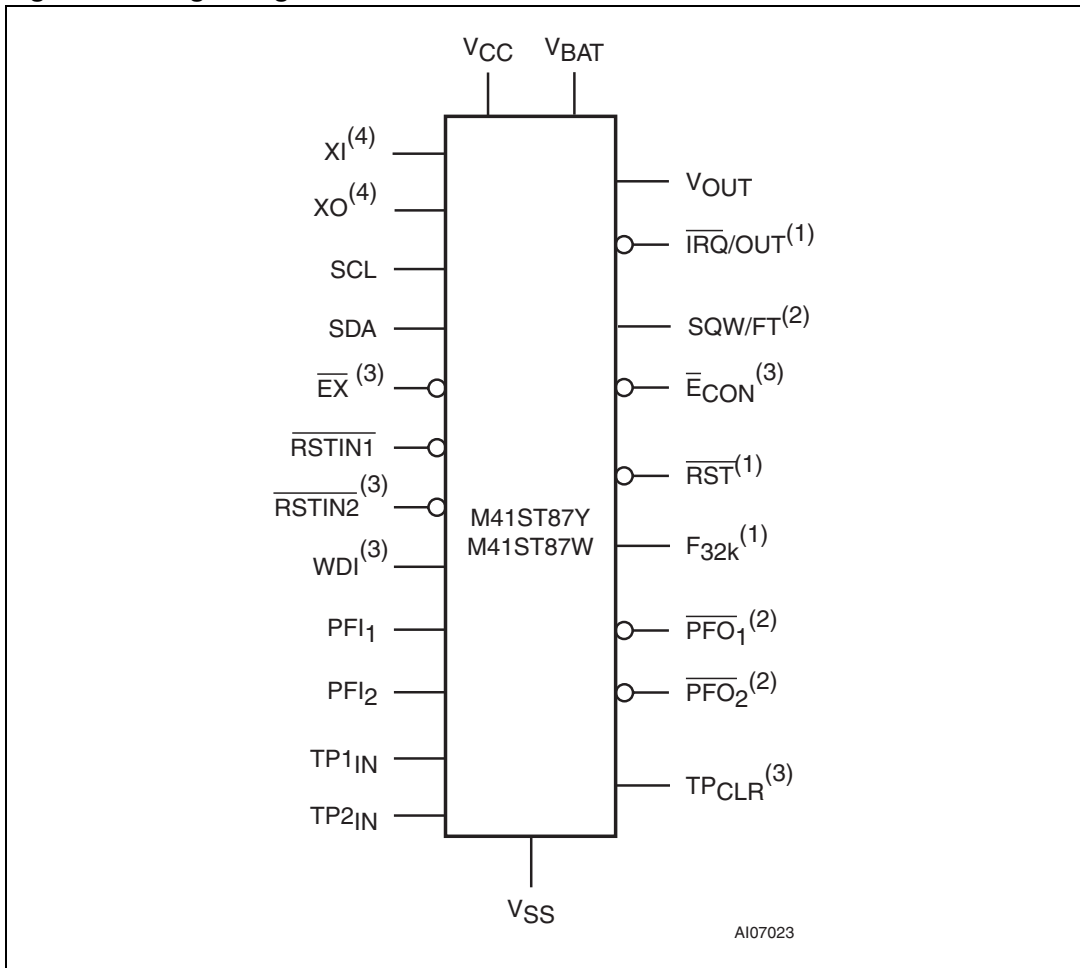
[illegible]

$V_{CC}$ $V_{BAT}$

$XI^{(4)}$

$XO^{(4)}$

SCL

SDA

$\overline{EX}^{(3)}$

$\overline{RSTIN1}$

$\overline{RSTIN2}^{(3)}$

$WDI^{(3)}$

$PFI_1$

$PFI_2$

$TP1_{IN}$

$TP2_{IN}$

M41ST87Y
M41ST87W

$V_{OUT}$

$\overline{IRQ}/OUT^{(1)}$

$SQW/FT^{(2)}$

$\overline{E}_{CON}^{(3)}$

$\overline{RST}^{(1)}$

$F_{32k}^{(1)}$

$\overline{PFO_1}^{(2)}$

$\overline{PFO_2}^{(2)}$

$TP_{CLR}^{(3)}$

$V_{SS}$

AI07023